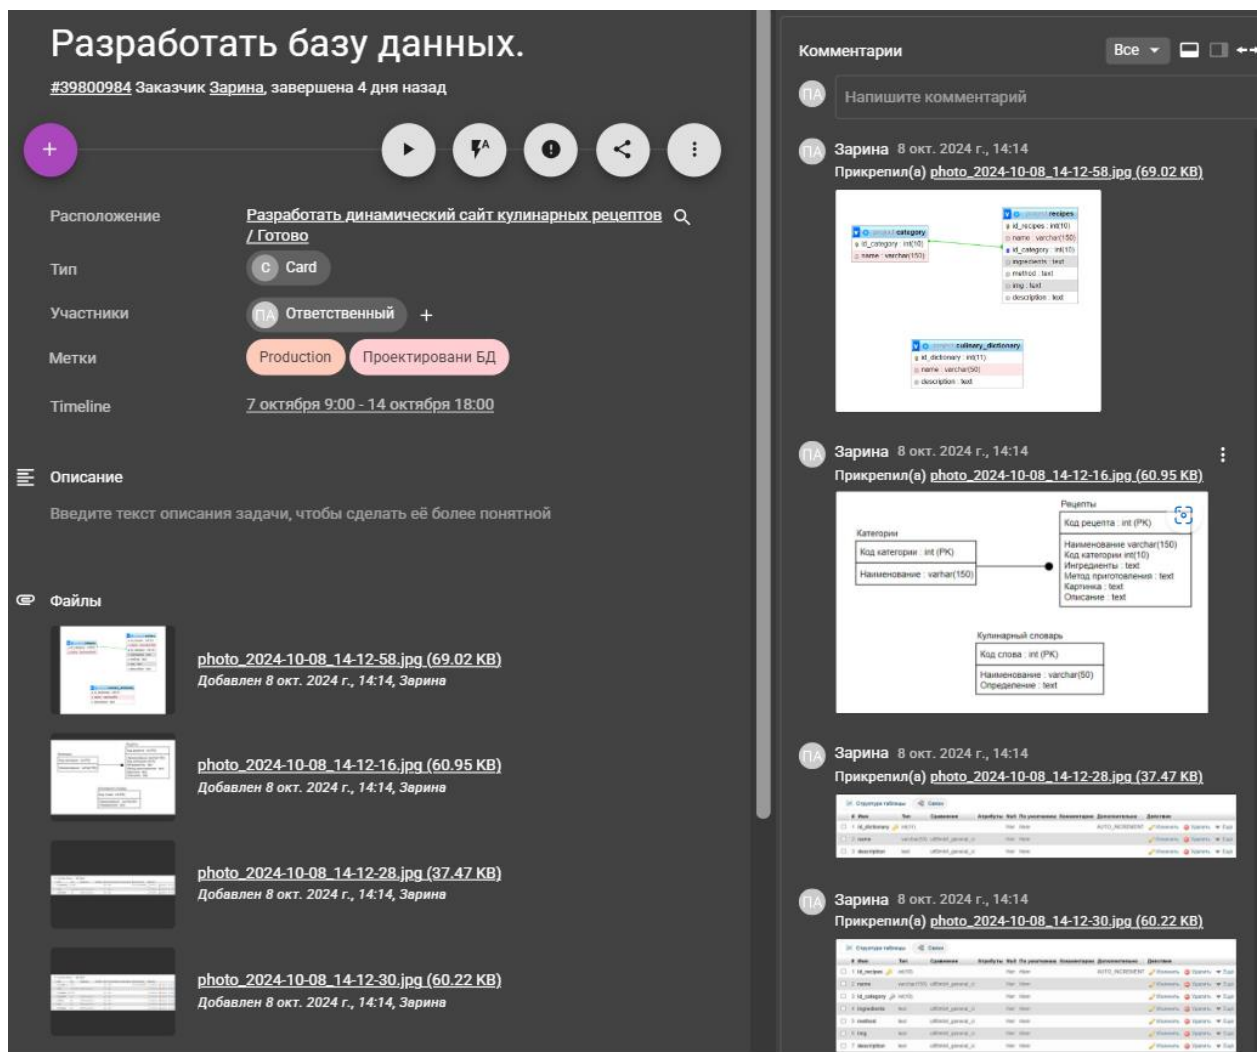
Разработать базу данных.

#39800984 Заказчик Зарина, завершена 4 дня назад

+

Расположение Разработать динамический сайт кулинарных рецептов / Готово

Тип C Card

Участники ПА Ответственный +

Метки Production Проектировани БД

Timeline 7 октября 9:00 - 14 октября 18:00

Описание

Введите текст описания задачи, чтобы сделать её более понятной

Файлы

photo_2024-10-08_14-12-58.jpg (69.02 KB)
Добавлен 8 окт. 2024 г., 14:14, Зарина

photo_2024-10-08_14-12-16.jpg (60.95 KB)
Добавлен 8 окт. 2024 г., 14:14, Зарина

photo_2024-10-08_14-12-28.jpg (37.47 KB)
Добавлен 8 окт. 2024 г., 14:14, Зарина

photo_2024-10-08_14-12-30.jpg (60.22 KB)
Добавлен 8 окт. 2024 г., 14:14, Зарина

Комментарии Все

ПА Напишите комментарий

ПА Зарина 8 окт. 2024 г., 14:14
Прикрепил(а) photo_2024-10-08_14-12-58.jpg (69.02 KB)

category
id_category : int(10)
name : varchar(150)

recipes
id_recipes : int(10)
name : varchar(150)
id_category : int(10)
ingredients : text
method : text
img : text
description : text

culinary_dictionary
id_dictionary : int(11)
name : varchar(50)
description : text

ПА Зарина 8 окт. 2024 г., 14:14
Прикрепил(а) photo_2024-10-08_14-12-16.jpg (60.95 KB)

Категории
Код категории : int (PK)
Наименование : varhar(150)

Рецепты
Код рецепта : int (PK)
Наименование varchar(150)
Код категории int(10)
Ингредиенты : text
Метод приготовления : text
Картинка : text
Описание : text

Кулинарный словарь
Код слова : int (PK)
Наименование : varchar(50)
Определение : text

ПА Зарина 8 окт. 2024 г., 14:14
Прикрепил(а) photo_2024-10-08_14-12-28.jpg (37.47 KB)

ПА Зарина 8 окт. 2024 г., 14:14
Прикрепил(а) photo_2024-10-08_14-12-30.jpg (60.22 KB)